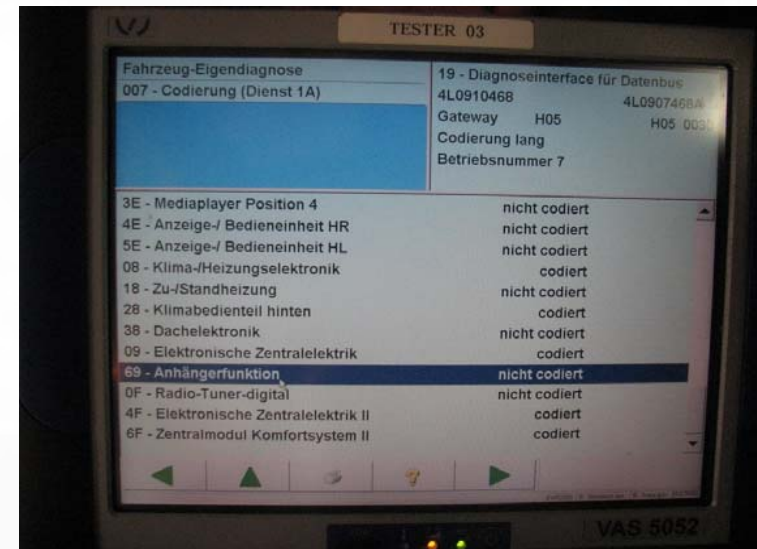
TESTER 03

Fahrzeug-Eigendiagnose
007 - Codierung (Dienst 1A)

19 - Diagnoseinterface für Datenbus
4L0910468 4L0907468A
Gateway H05 H05 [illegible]
Codierung lang
Betriebsnummer 7

| | |
|---|---|
| 3E - Mediaplayer Position 4 | nicht codiert |
| 4E - Anzeige-/ Bedieneinheit HR | nicht codiert |
| 5E - Anzeige-/ Bedieneinheit HL | nicht codiert |
| 08 - Klima-/Heizungselektronik | codiert |
| 18 - Zu-/Standheizung | nicht codiert |
| 28 - Klimabedienteil hinten | codiert |
| 38 - Dachelektronik | nicht codiert |
| 09 - Elektronische Zentralelektrik | codiert |
| 69 - Anhängerfunktion | nicht codiert |
| 0F - Radio-Tuner-digital | nicht codiert |
| 4F - Elektronische Zentralelektrik II | codiert |
| 6F - Zentralmodul Komfortsystem II | codiert |

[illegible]

VAS 5052